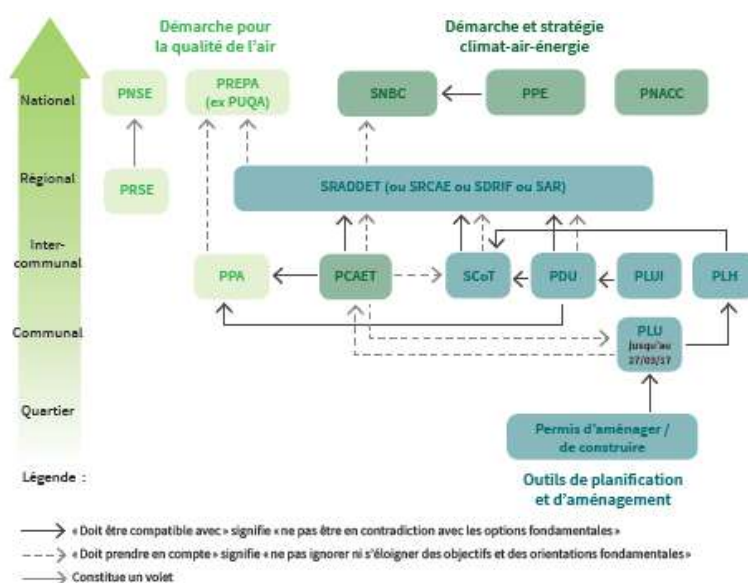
Démarche pour la qualité de l'air

Démarche et stratégie climat-air-énergie

National

PNSE

PREPA (ex PUQA)

SNBC

PPE

PNACC

Régional

PRSE

SRADDET (ou SRCAE ou SDRIF ou SAR)

Inter-communal

PPA

PCAET

SCoT

PDU

PLUi

PLH

Communal

PLU jusqu'au 27/03/17

Quartier

Permis d'aménager / de construire

Outils de planification et d'aménagement

Légende :

« Doit être compatible avec » signifie « ne pas être en contradiction avec les options fondamentales »

« Doit prendre en compte » signifie « ne pas ignorer ni s'éloigner des objectifs et des orientations fondamentales »

Constitue un volet